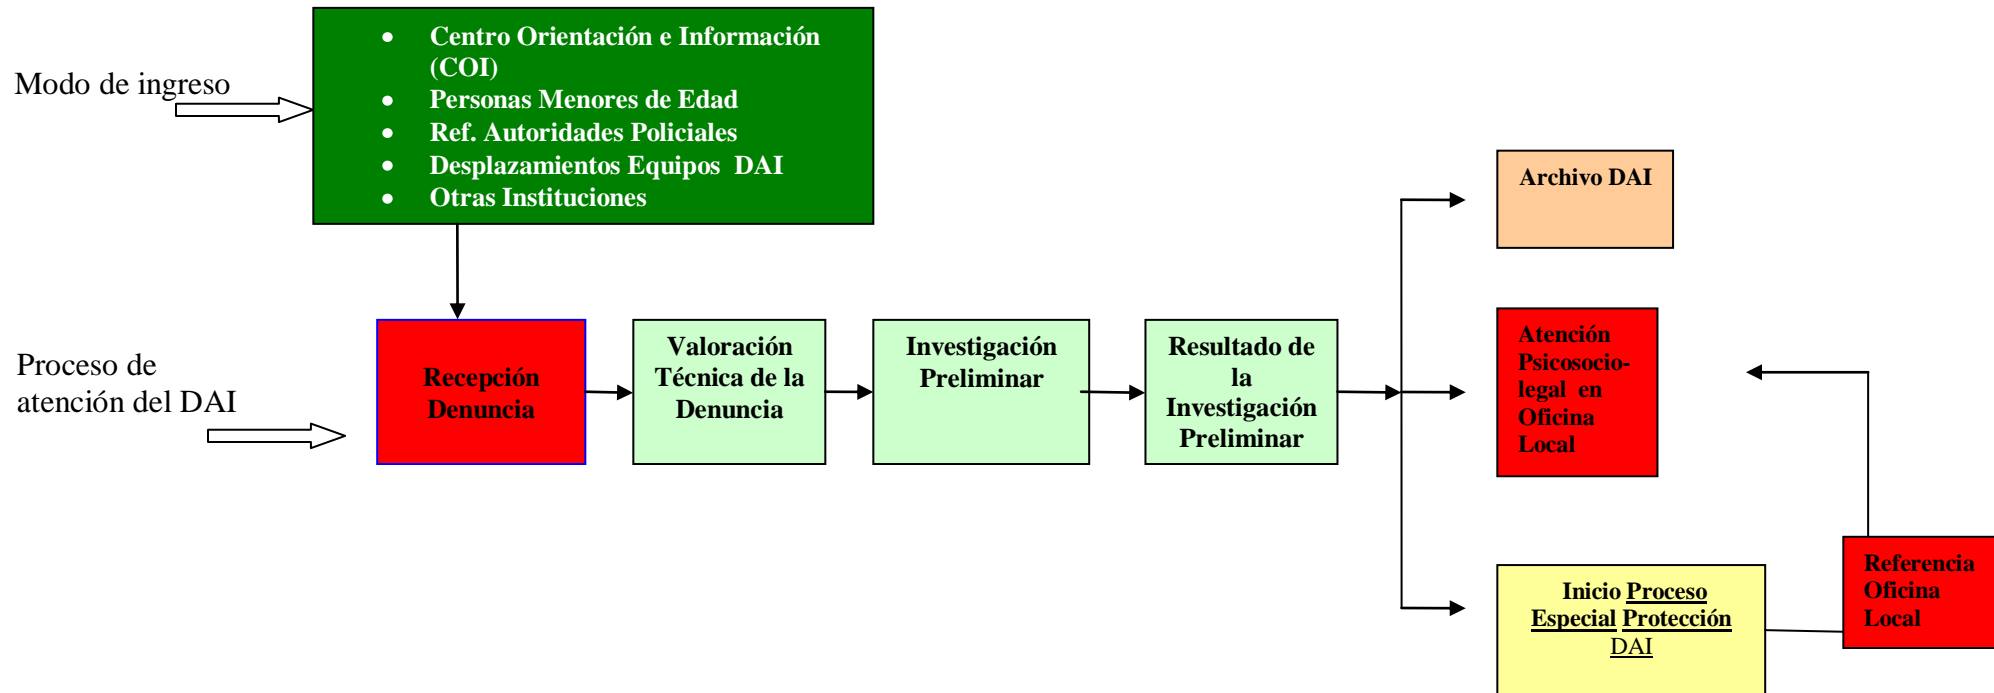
Modo de ingreso

- Centro Orientación e Información (COI)
- Personas Menores de Edad
- Ref. Autoridades Policiales
- Desplazamientos Equipos DAI
- Otras Instituciones

Proceso de atención del DAI

Recepción Denuncia

Valoración Técnica de la Denuncia

Investigación Preliminar

Resultado de la Investigación Preliminar

Archivo DAI

Atención Psicosocio-legal en Oficina Local

Inicio Proceso Especial Protección DAI

Referencia Oficina Local